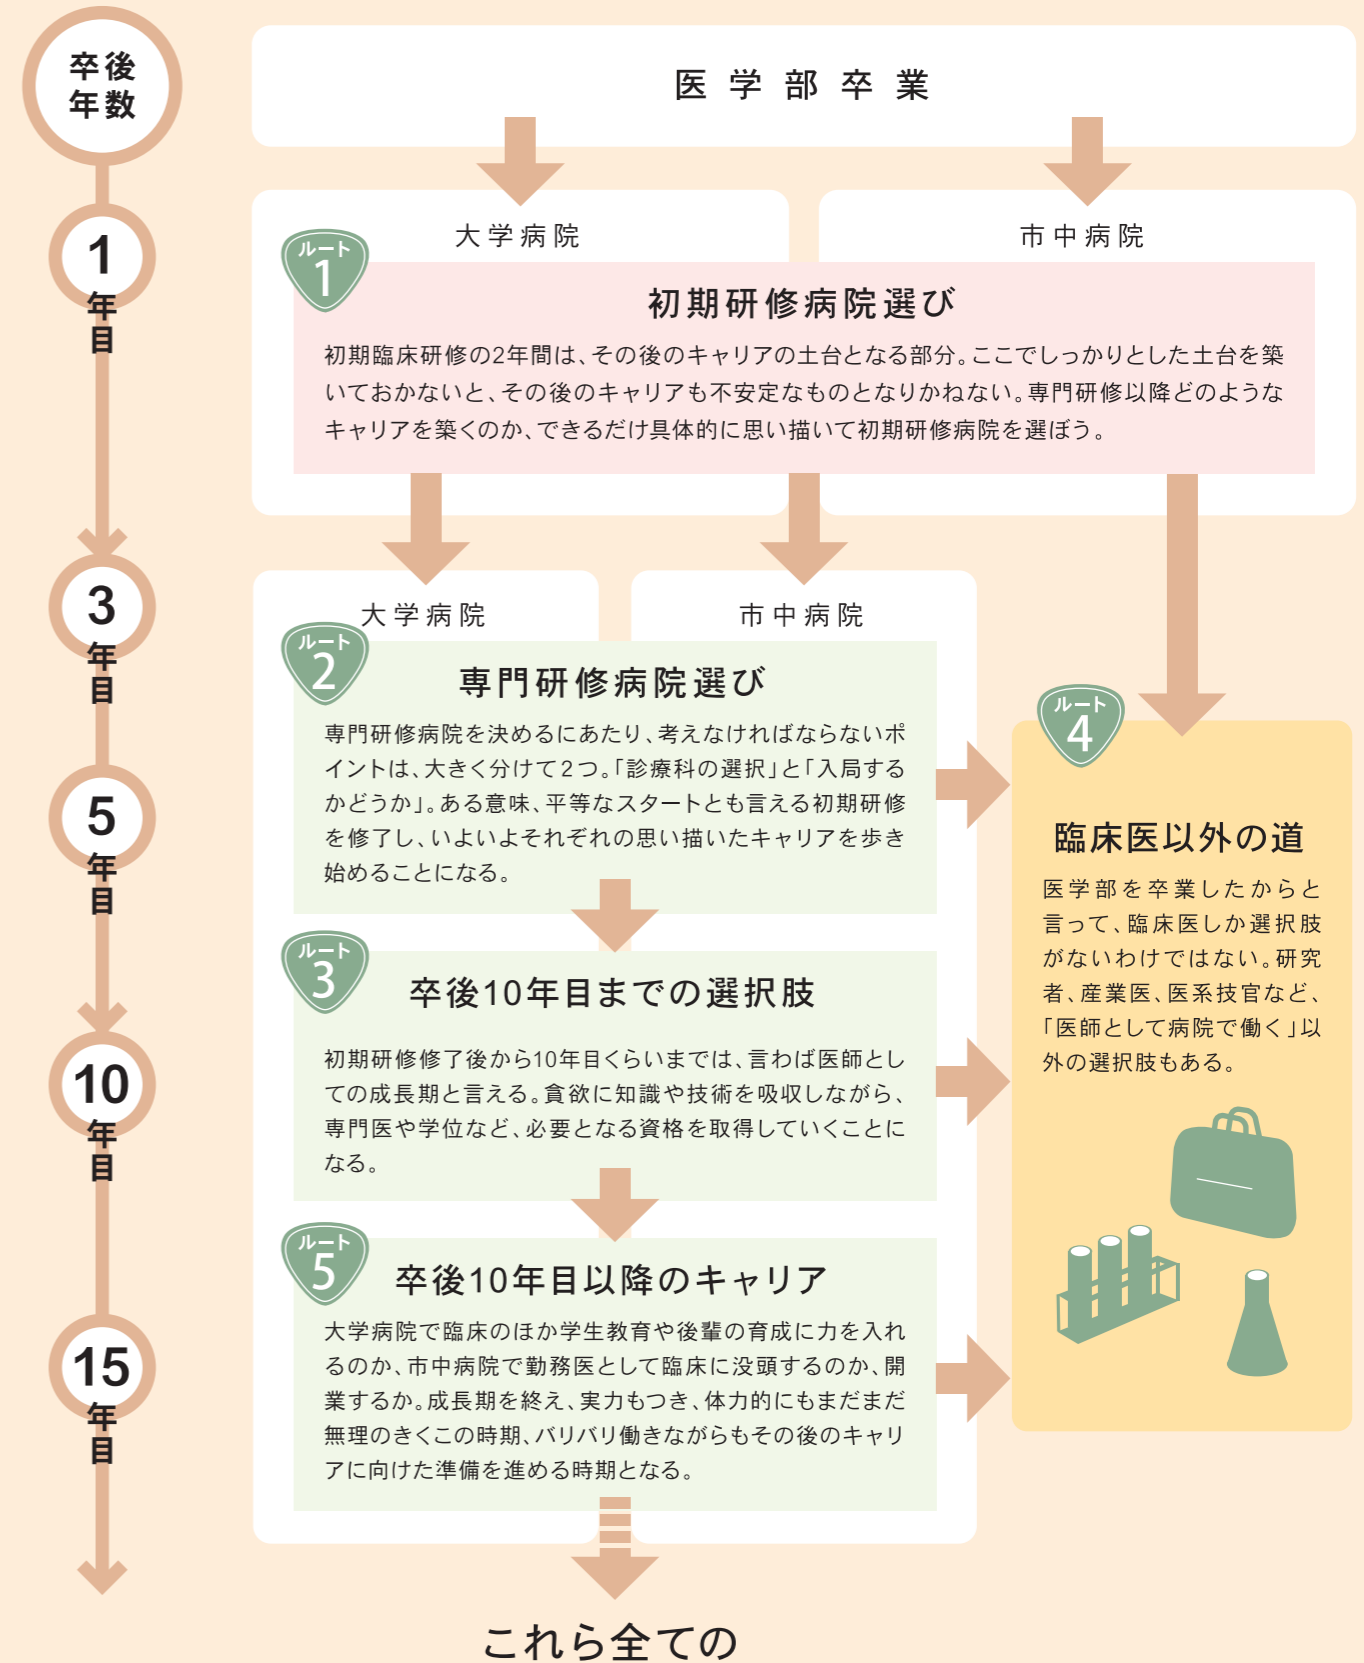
卒後
年数

1
年目

3
年目

5
年目

10
年目

15
年目

医 学 部 卒 業

大学病院

市中病院

ルート
1

初期研修病院選び

初期臨床研修の2年間は、その後のキャリアの土台となる部分。ここでしっかりとした土台を築いておかないと、その後のキャリアも不安定なものとなりかねない。専門研修以降どのようなキャリアを築くのか、できるだけ具体的に思い描いて初期研修病院を選ぼう。

大学病院

市中病院

ルート
2

専門研修病院選び

専門研修病院を決めるにあたり、考えなければならないポイントは、大きく分けて2つ。「診療科の選択」と「入局するかどうか」。ある意味、平等なスタートとも言える初期研修を修了し、いよいよそれぞれの思い描いたキャリアを歩き始めることになる。

ルート
3

卒後10年目までの選択肢

初期研修修了後から10年目くらいまでは、言わば医師としての成長期と言える。貪欲に知識や技術を吸収しながら、専門医や学位など、必要となる資格を取得していくことになる。

ルート
5

卒後10年目以降のキャリア

大学病院で臨床のほか学生教育や後輩の育成に力を入れるのか、市中病院で勤務医として臨床に没頭するのか、開業するか。成長期を終え、実力もつき、体力的にもまだまだ無理のきくこの時期、バリバリ働きながらもその後のキャリアに向けた準備を進める時期となる。

ルート
4

臨床医以外の道

医学部を卒業したからと言って、臨床医しか選択肢がないわけではない。研究者、産業医、医系技官など、「医師として病院で働く」以外の選択肢もある。

これら全ての